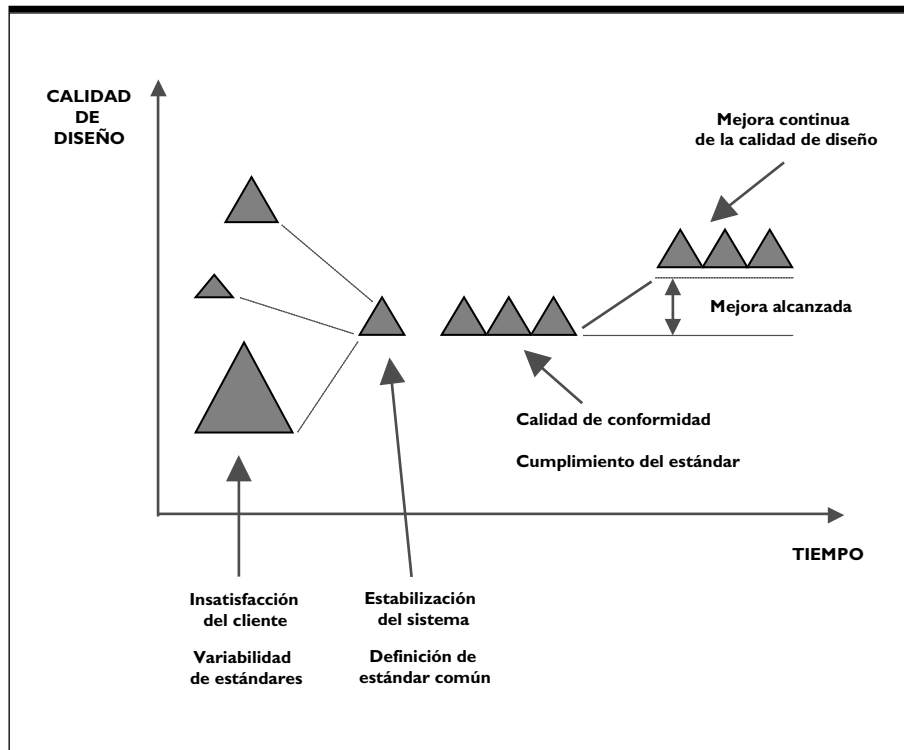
CALIDAD DE DISEÑO

Mejora continua de la calidad de diseño

Mejora alcanzada

Calidad de conformidad

Cumplimiento del estándar

TIEMPO

Insatisfacción del cliente

Variabilidad de estándares

Estabilización del sistema

Definición de estándar común